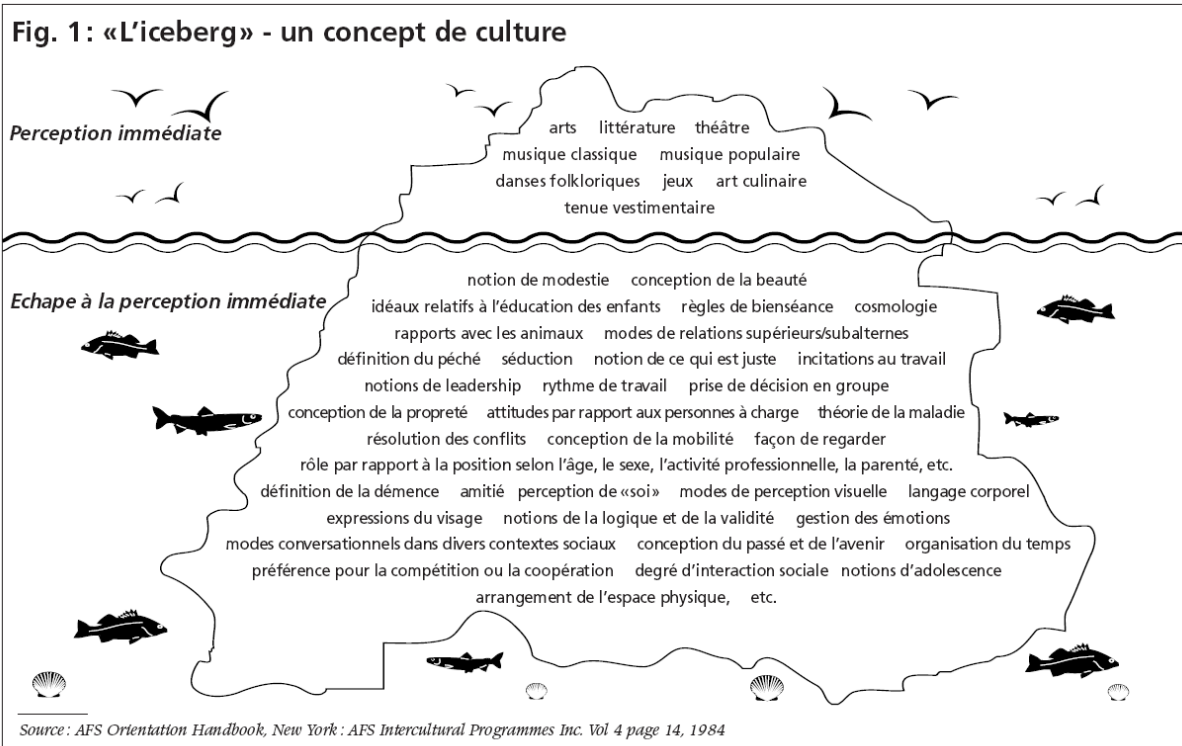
Fig. 1: «L'iceberg» - un concept de culture

Perception immédiate

arts littérature théâtre
musique classique musique populaire
danses folkloriques jeux art culinaire
tenue vestimentaire

Echape à la perception immédiate

notion de modestie conception de la beauté
idéaux relatifs à l'éducation des enfants règles de bienséance cosmologie
rapports avec les animaux modes de relations supérieurs/subalternes
définition du péché séduction notion de ce qui est juste incitations au travail
notions de leadership rythme de travail prise de décision en groupe
conception de la propreté attitudes par rapport aux personnes à charge théorie de la maladie
résolution des conflits conception de la mobilité façon de regarder
rôle par rapport à la position selon l'âge, le sexe, l'activité professionnelle, la parenté, etc.
définition de la démence amitié perception de «soi» modes de perception visuelle langage corporel
expressions du visage notions de la logique et de la validité gestion des émotions
modes conversationnels dans divers contextes sociaux conception du passé et de l'avenir organisation du temps
préférence pour la compétition ou la coopération degré d'interaction sociale notions d'adolescence
arrangement de l'espace physique, etc.

Source : AFS Orientation Handbook, New York : AFS Intercultural Programmes Inc. Vol 4 page 14, 1984